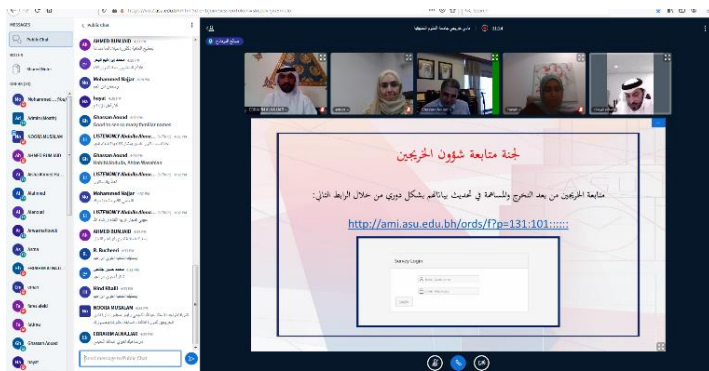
MESSAGES

Public Chat

NOTES

Shared Notes

USERS

Mohammed ... (You)

Admin Alsadiq

NOORA MUSLEH

AHMED SUNJAID

Mohammed Najjar

Mahmood

Ghassan Asaad

Public Chat

AHMED SUNJAID

Mohammed Najjar

Ghassan Asaad

Good to see so many familiar names

Ghassan Asaad

LISTEN ONLY Abdulla Alnoo...

Mohammed Najjar

LISTEN ONLY Abdulla Alnoo...

AHMED SUNJAID

R. Rasheed

Hind Khalil

NOORA MUSLEH

EBRAHIM ALMALAAF

Send message to Public Chat

لجنة متابعة شؤون الخريجين

متابعة الخريجين من بعد التخرج والمساهمة في تحديث بياناتهم بشكل دوري من خلال الرابط التالي:

http://ami.asu.edu.bh/ords/f?p=131:101::::::

Survey Login

Login